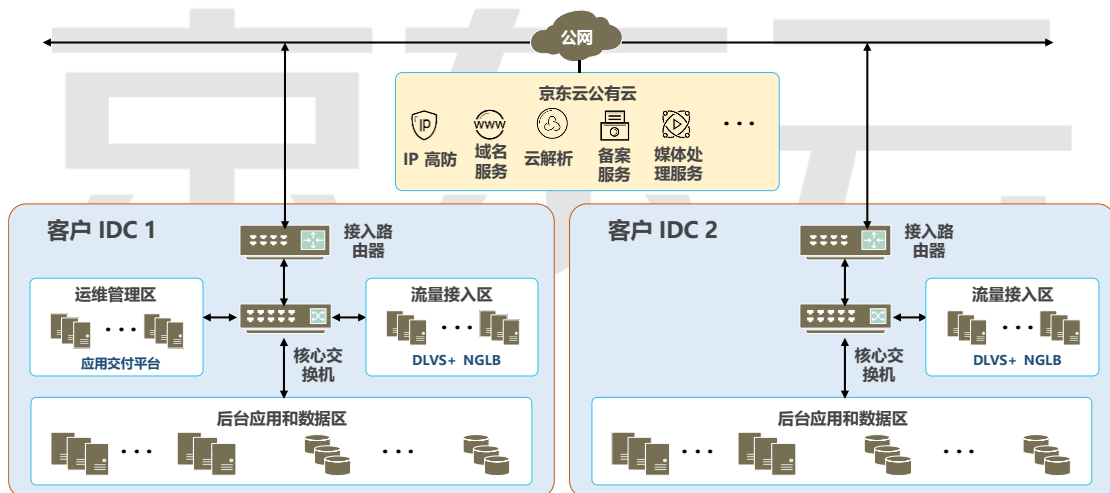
公网

京东云公有云

IP 高防

域名服务

云解析

备案服务

媒体处理服务

...

客户 IDC 1

接入路由器

运维管理区

...

应用交付平台

核心交换机

流量接入区

...

DLVS+ NGLB

后台应用和数据区

... ...

客户 IDC 2

接入路由器

流量接入区

...

DLVS+ NGLB

核心交换机

后台应用和数据区

... ...